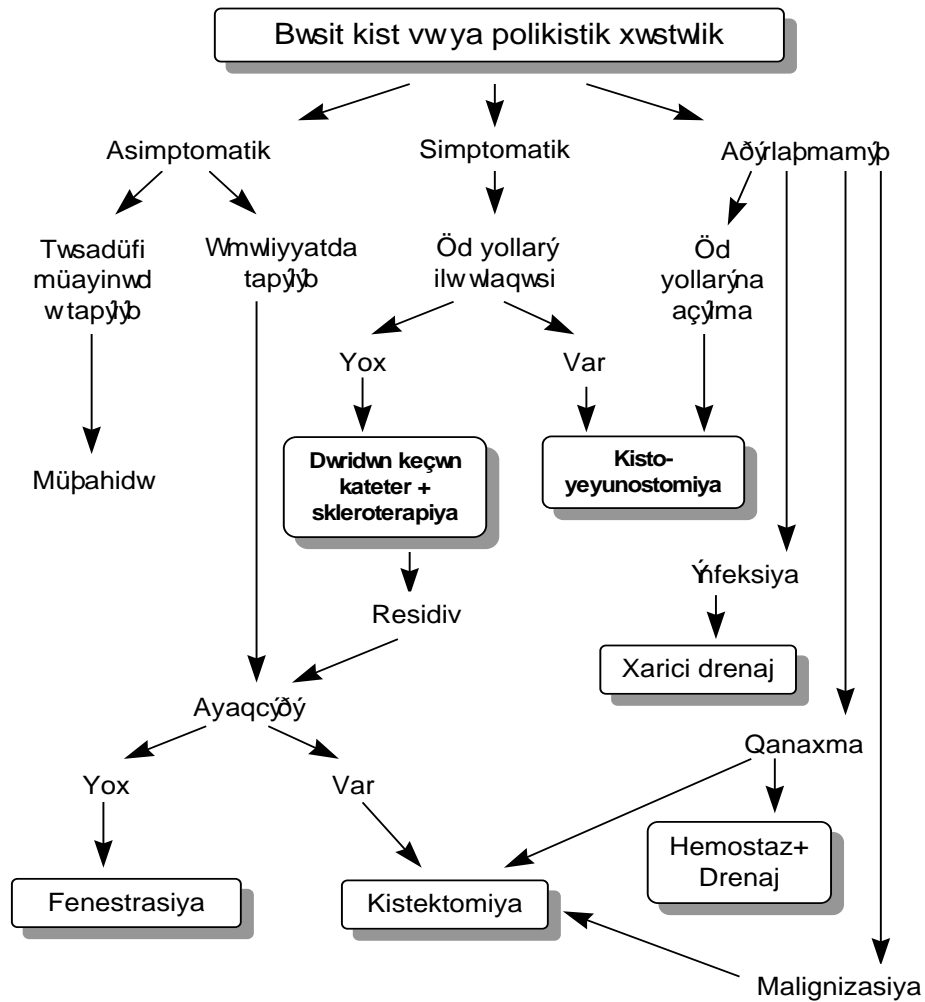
Bwsit kist vw ya polikistik xwstwlik

Asimptomatik

Simptomatik

Aðýrlaþmamýþ

Twsadüfi müayinwdw tapýlýb

Wmwliyyatda tapýlýb

Öd yollarý ilw wlaqwsi

Öd yollarýna açýlma

Yox

Var

Müþahidw

Dwridwn keçwn kateter + skleroterapiya

Kisto-yeyunostomiya

Ýnfeksiya

Residiv

Xarici drenaj

Ayaqcýðý

Qanaxma

Yox

Var

Hemostaz+ Drenaj

Fenestrasiya

Kistektomiya

Malignizasiya